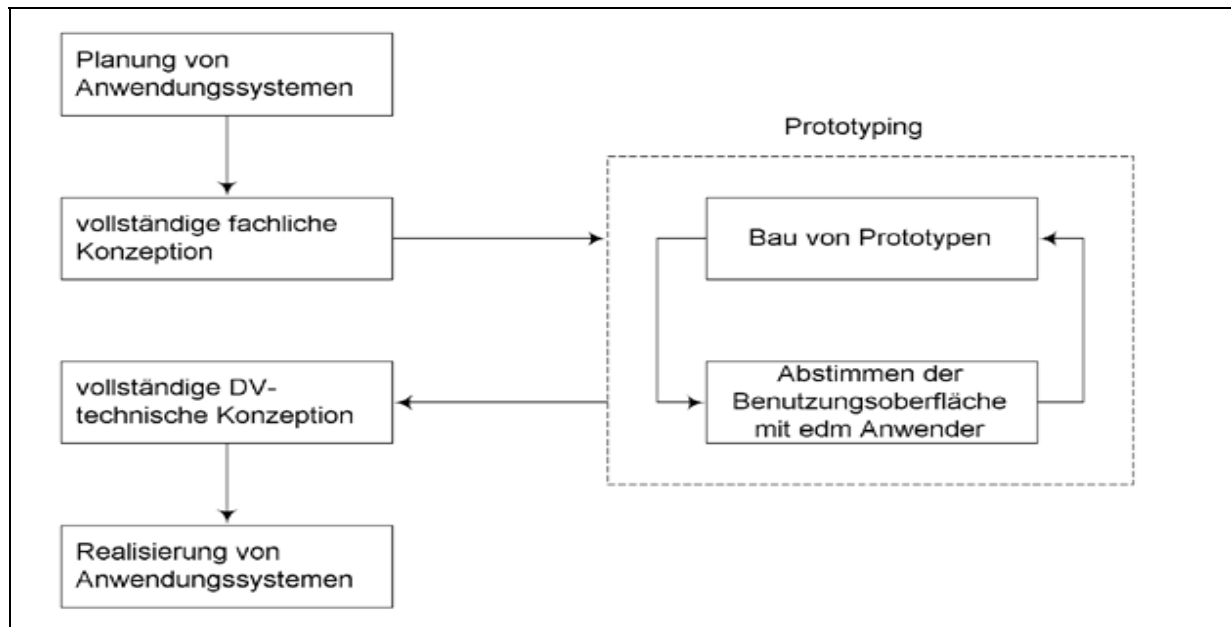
Planung von Anwendungssystemen

vollständige fachliche Konzeption

vollständige DV-technische Konzeption

Realisierung von Anwendungssystemen

Prototyping

Bau von Prototypen

Abstimmen der Benutzungsoberfläche mit edm Anwender